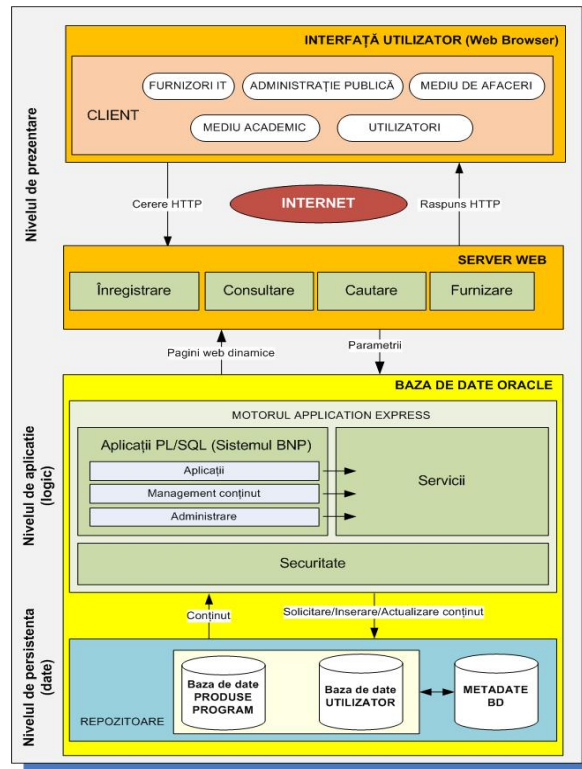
Nivelul de prezentare

INTERFAȚĂ UTILIZATOR (Web Browser)

CLIENT

FURNIZORI IT

ADMINISTRAȚIE PUBLICĂ

MEDIU DE AFACERI

MEDIU ACADEMIC

UTILIZATORI

Cerere HTTP

INTERNET

Raspuns HTTP

SERVER WEB

Înregistrare

Consultare

Cautare

Furnizare

Pagini web dinamice

Parametrii

Nivelul de aplicație (logic)

BAZA DE DATE ORACLE

MOTORUL APPLICATION EXPRESS

Aplicații PL/SQL (Sistemul BNP)

Aplicații

Management conținut

Administrare

Servicii

Securitate

Nivelul de persistenta (date)

Conținut

Solicitare/Inserare/Actualizare conținut

Baza de date PRODUSE PROGRAM

Baza de date UTILIZATOR

METADATE BD

REPOZITOARE